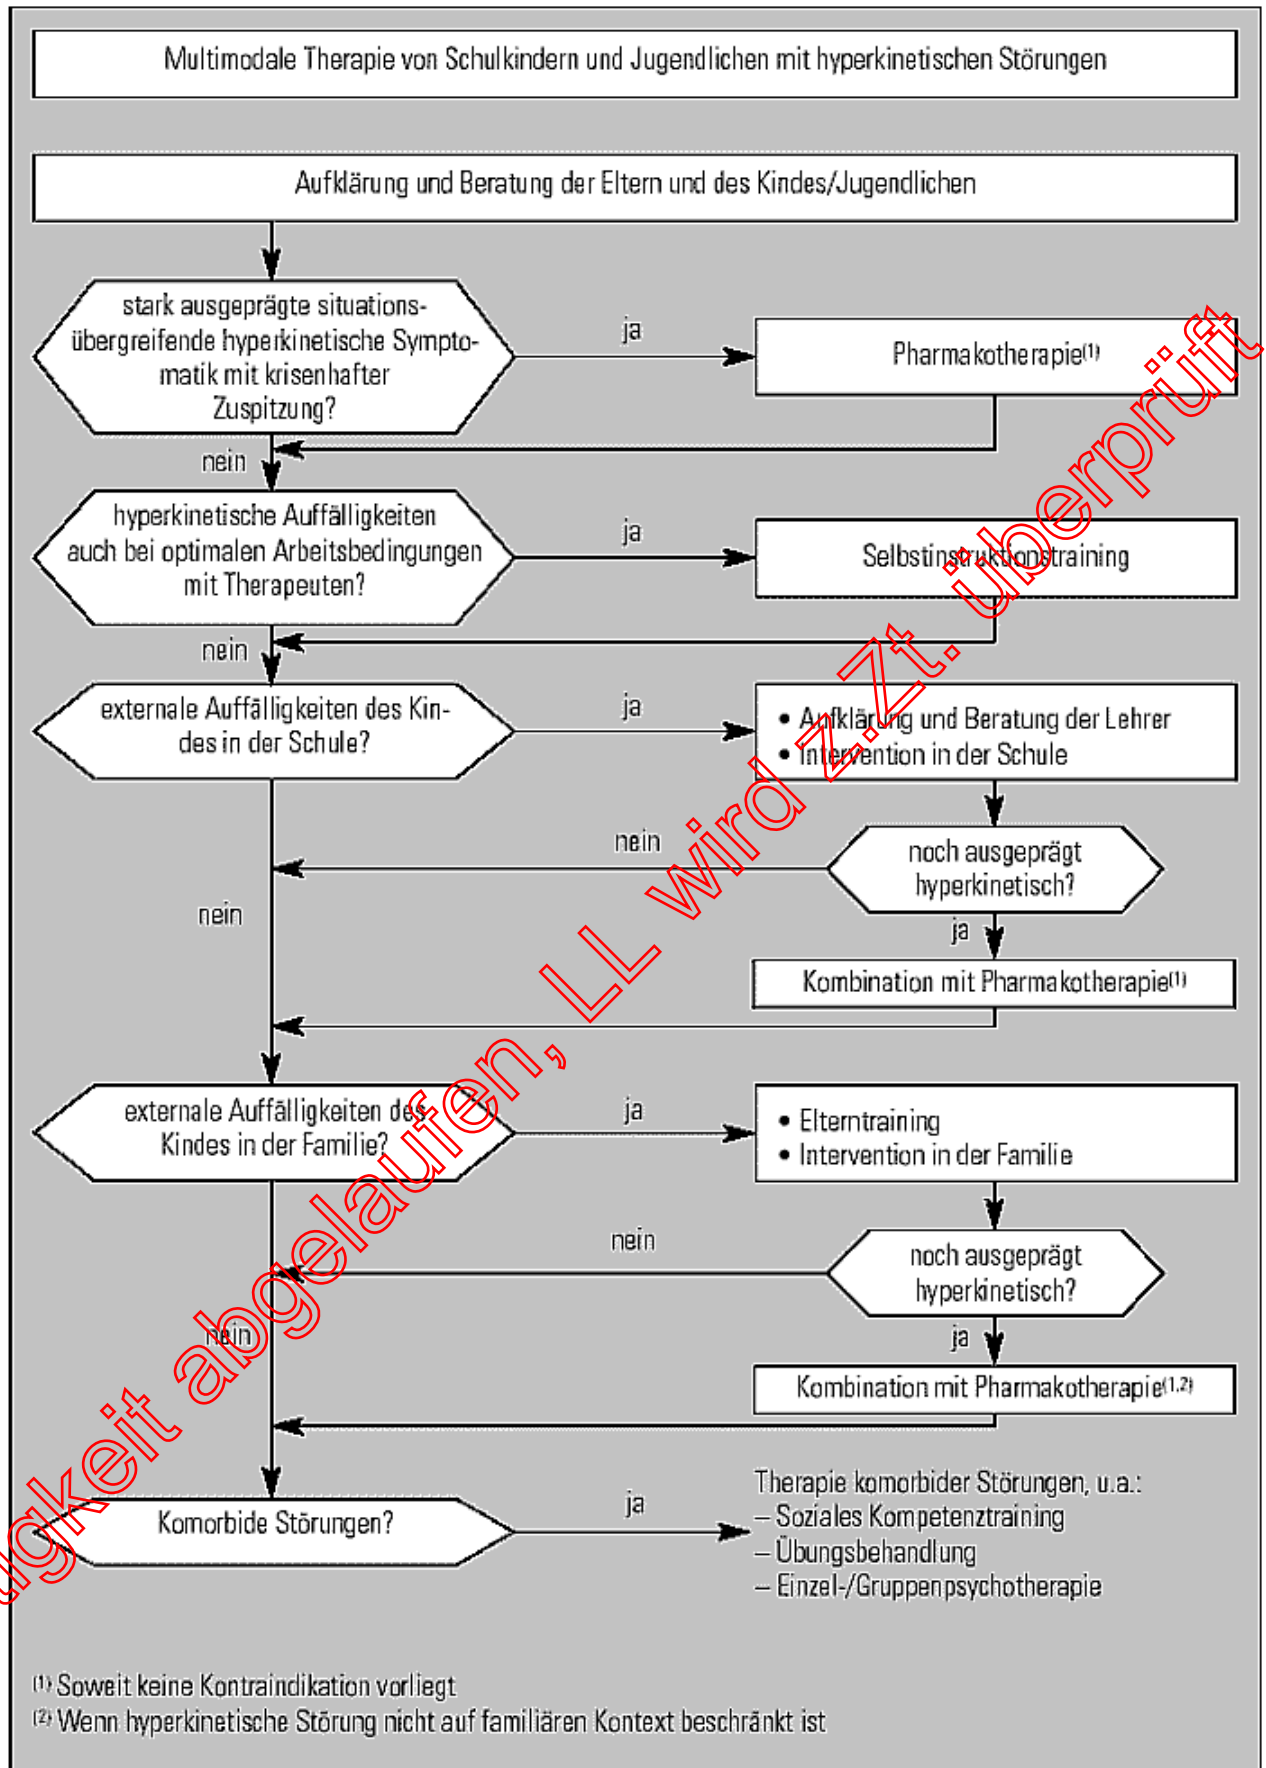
Multimodale Therapie von Schulkindern und Jugendlichen mit hyperkinetischen Störungen

Aufklärung und Beratung der Eltern und des Kindes/Jugendlichen

stark ausgeprägte situationsübergreifende hyperkinetische Symptomatik mit krisenhafter Zuspitzung?

ja

Pharmakotherapie$^{(1)}$

nein

hyperkinetische Auffälligkeiten auch bei optimalen Arbeitsbedingungen mit Therapeuten?

ja

Selbstinstruktionstraining

nein

externale Auffälligkeiten des Kindes in der Schule?

ja

• Aufklärung und Beratung der Lehrer
• Intervention in der Schule

nein

noch ausgeprägt hyperkinetisch?

nein

ja

Kombination mit Pharmakotherapie$^{(1)}$

externale Auffälligkeiten des Kindes in der Familie?

ja

• Elterntraining
• Intervention in der Familie

nein

noch ausgeprägt hyperkinetisch?

nein

ja

Kombination mit Pharmakotherapie$^{(1,2)}$

Komorbide Störungen?

ja

Therapie komorbider Störungen, u.a.:
– Soziales Kompetenztraining
– Übungsbehandlung
– Einzel-/Gruppenpsychotherapie

$^{(1)}$ Soweit keine Kontraindikation vorliegt
$^{(2)}$ Wenn hyperkinetische Störung nicht auf familiären Kontext beschränkt ist

gkeit abgelaufen, LL wird z.Zt. überprüft